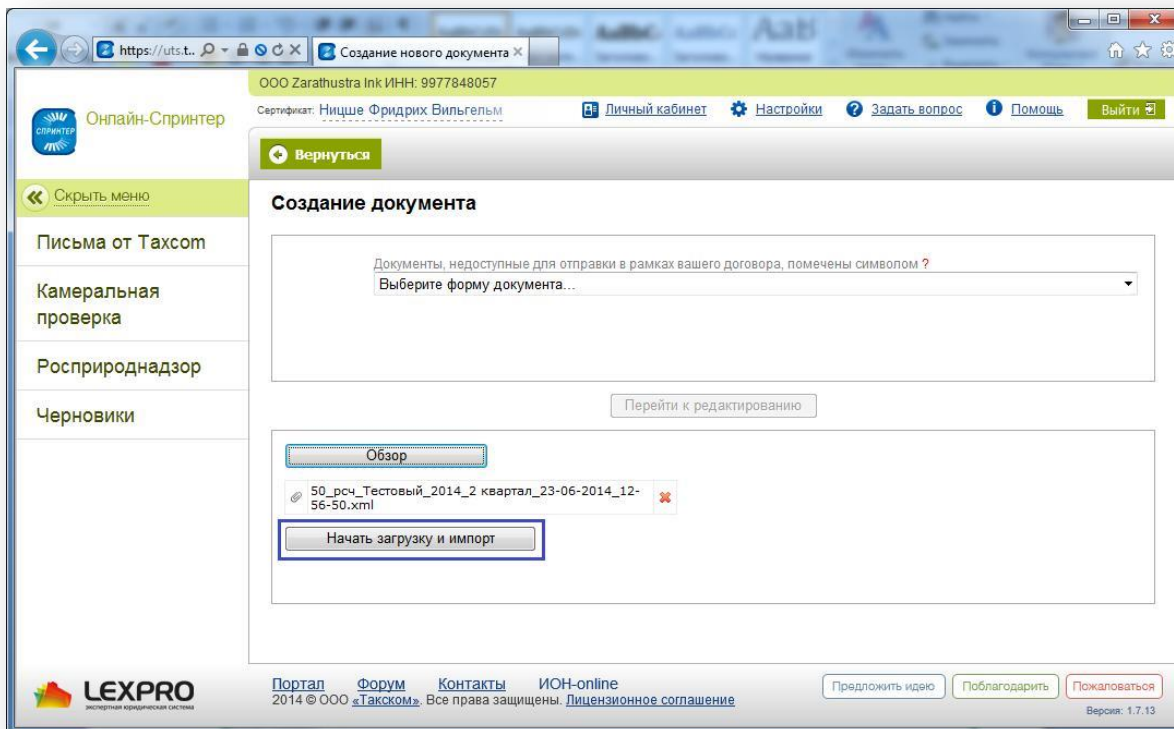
https://uts.t..

Создание нового документа ×

ООО Zarathustra Ink ИНН: 9977848057

СПРИНТЕР

Онлайн-Спринтер

Сертификат: Ницше Фридрих Вильгельм

Личный кабинет

Настройки

Задать вопрос

Помощь

Выйти

Вернуться

Скрыть меню

Письма от Taxcom

Камеральная проверка

Росприроднадзор

Черновики

Создание документа

Документы, недоступные для отправки в рамках вашего договора, помечены символом ?

Выберите форму документа...

Перейти к редактированию

Обзор

50_рсч_Тестовый_2014_2 квартал_23-06-2014_12-56-50.xml

Начать загрузку и импорт

LEXPRO
экспертная юридическая система

Портал Форум Контакты ИОН-online
2014 © ООО «Такском». Все права защищены. Лицензионное соглашение

Предложить идею

Поблагодарить

Пожаловаться

Версия: 1.7.13